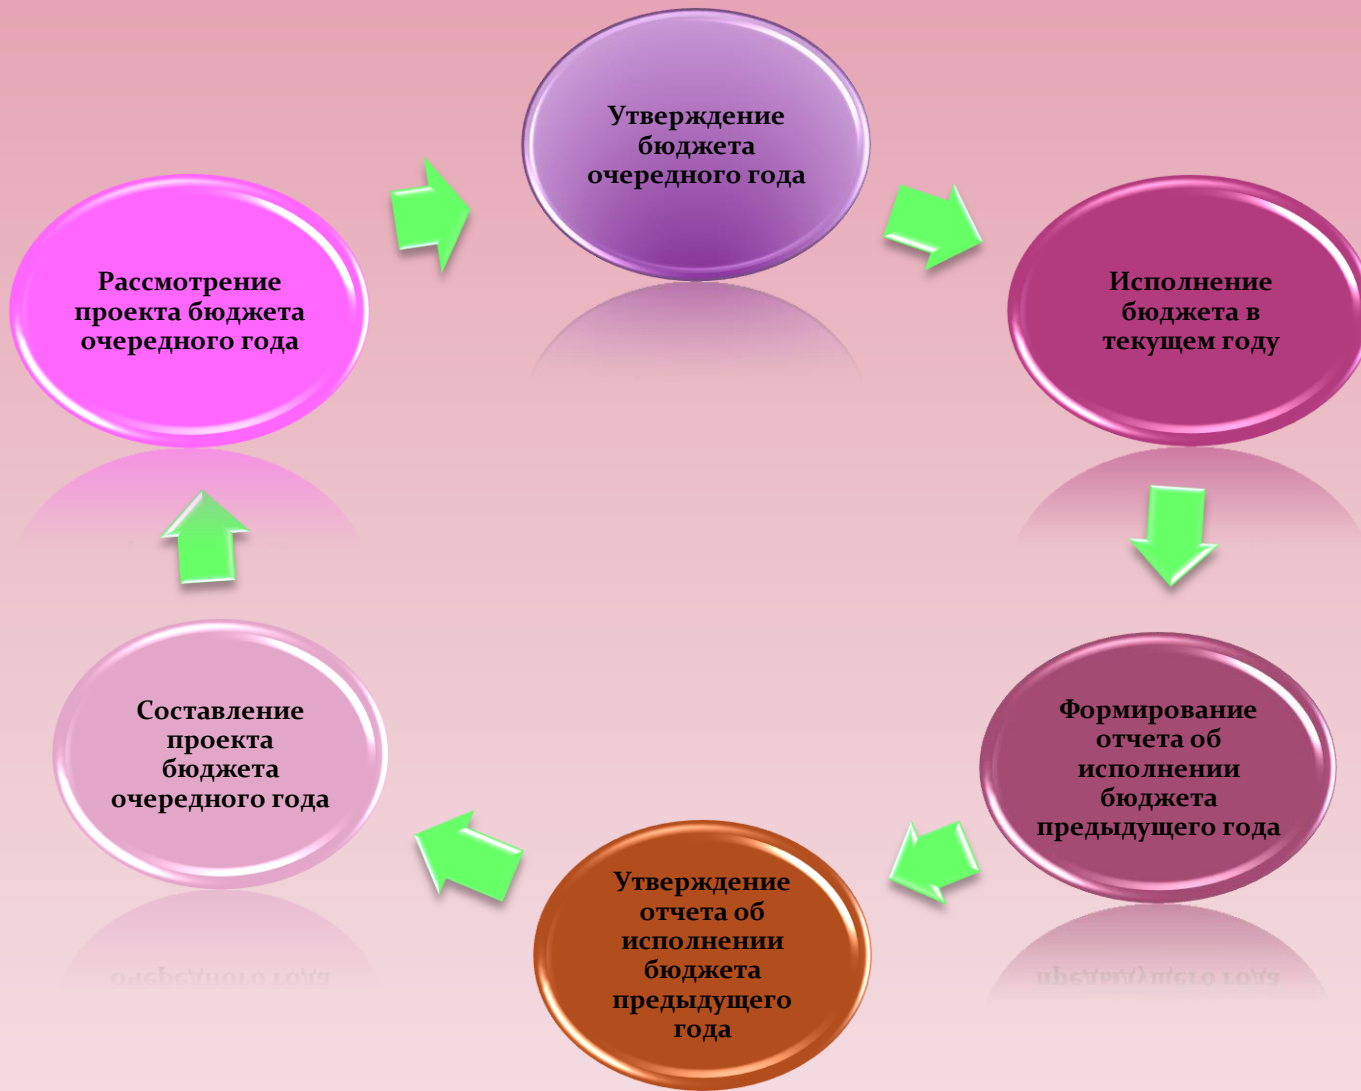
Утверждение бюджета очередного года

Исполнение бюджета в текущем году

Формирование отчета об исполнении бюджета предыдущего года

Утверждение отчета об исполнении бюджета предыдущего года

Составление проекта бюджета очередного года

Рассмотрение проекта бюджета очередного года